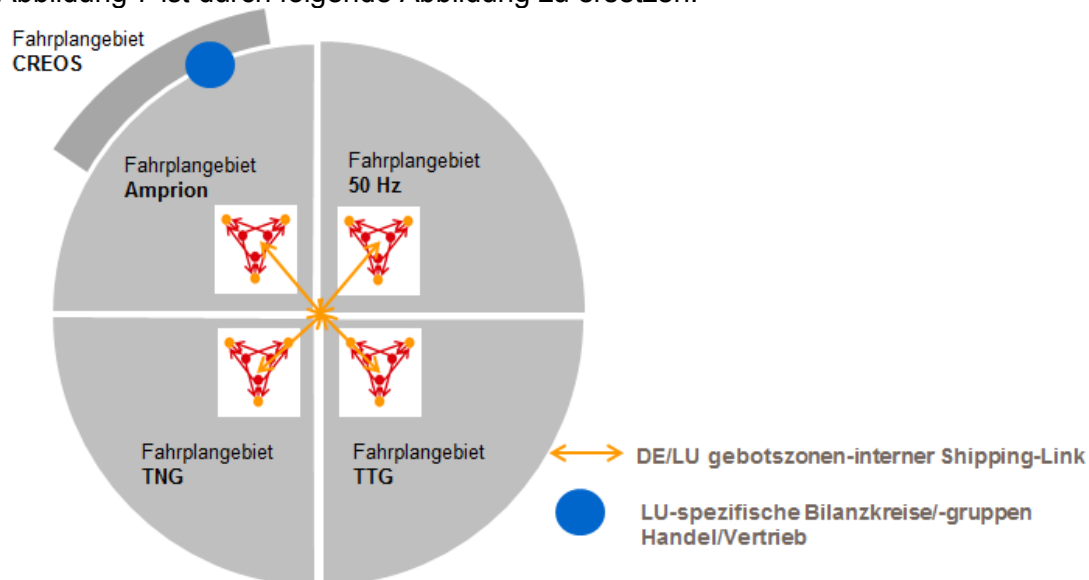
Abbildung 1 ist durch folgende Abbildung zu ersetzen:

Fahrplangebiet
CREOS

Fahrplangebiet
Amprion

Fahrplangebiet
50 Hz

Fahrplangebiet
TNG

Fahrplangebiet
TTG

DE/LU gebotszonen-interner Shipping-Link

LU-spezifische Bilanzkreise/-gruppen
Handel/Vertrieb